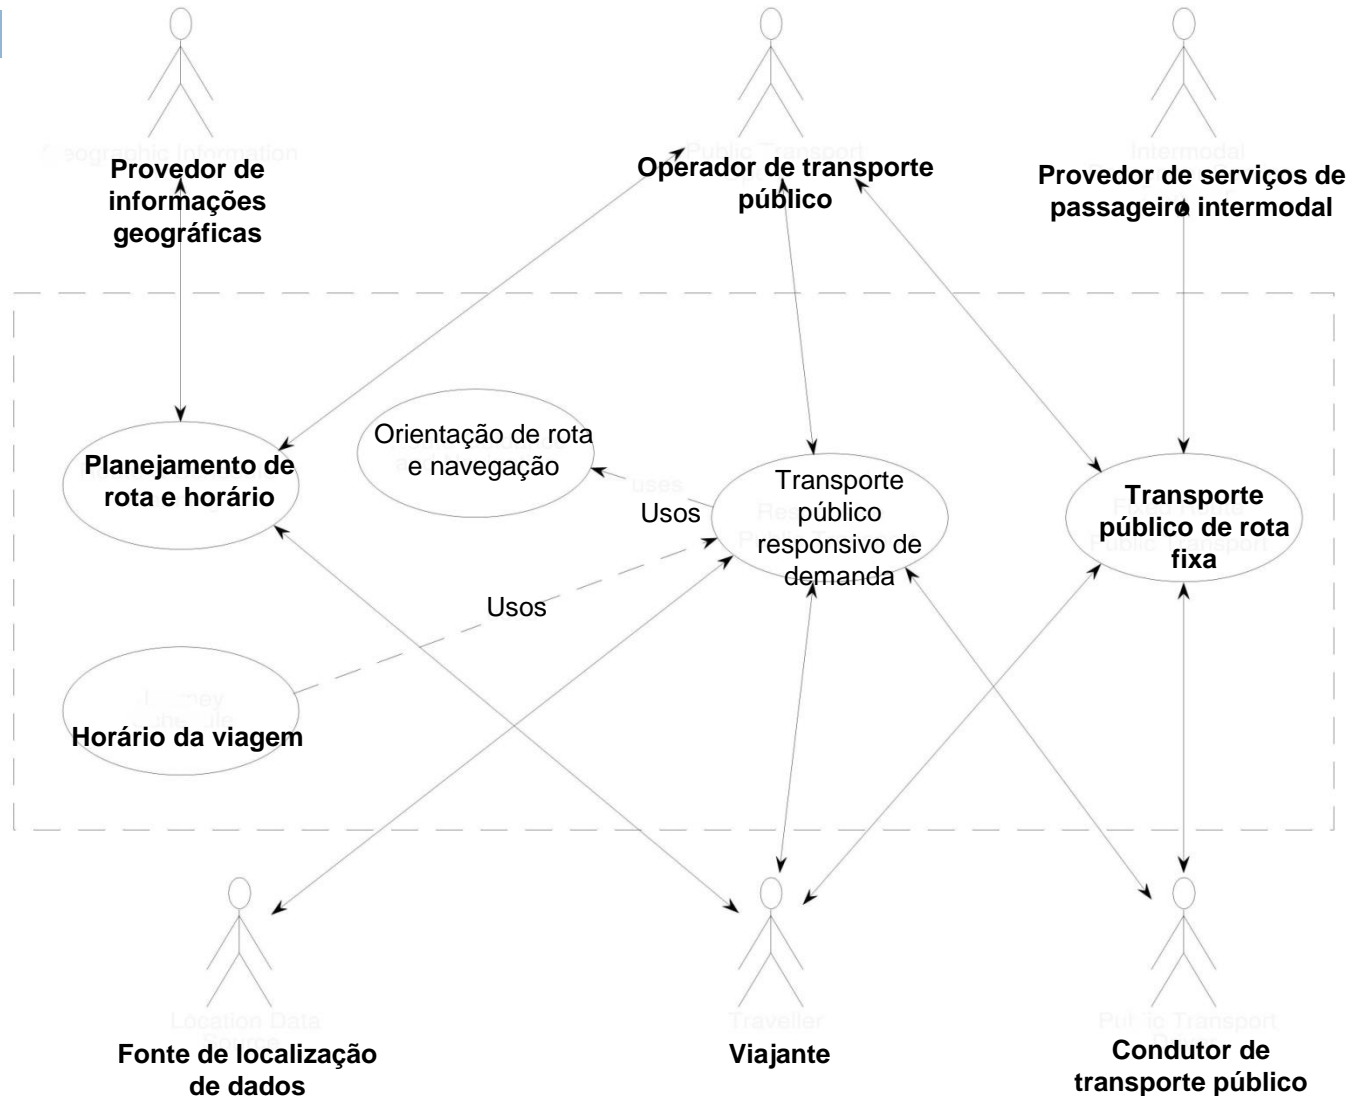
Geographic Information
Provedor de informações geográficas

Public Transport
Operador de transporte público

Intermodal
Provedor de serviços de passageiro intermodal

Orientação de rota e navegação

Planejamento de rota e horário

uses
Usos

Transporte público responsivo de demanda

Transporte público de rota fixa

Usos

Journey Schedule
Horário da viagem

Location Data
Fonte de localização de dados

Traveller
Viajante

Public Transport
Condutor de transporte público